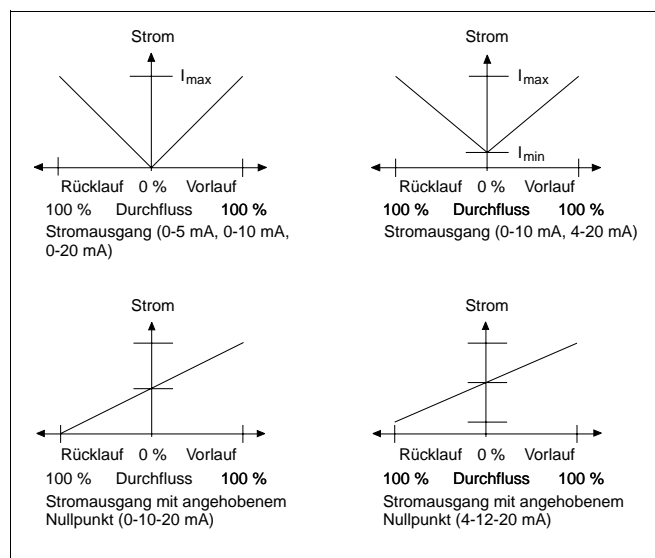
Strom

$I_{max}$

Rücklauf 0 % Vorlauf

100 % Durchfluss 100 %

Stromausgang (0-5 mA, 0-10 mA, 0-20 mA)

Strom

$I_{max}$

$I_{min}$

Rücklauf 0 % Vorlauf

100 % Durchfluss 100 %

Stromausgang (0-10 mA, 4-20 mA)

Strom

Rücklauf 0 % Vorlauf

100 % Durchfluss 100 %

Stromausgang mit angehobenem Nullpunkt (0-10-20 mA)

Strom

Rücklauf 0 % Vorlauf

100 % Durchfluss 100 %

Stromausgang mit angehobenem Nullpunkt (4-12-20 mA)